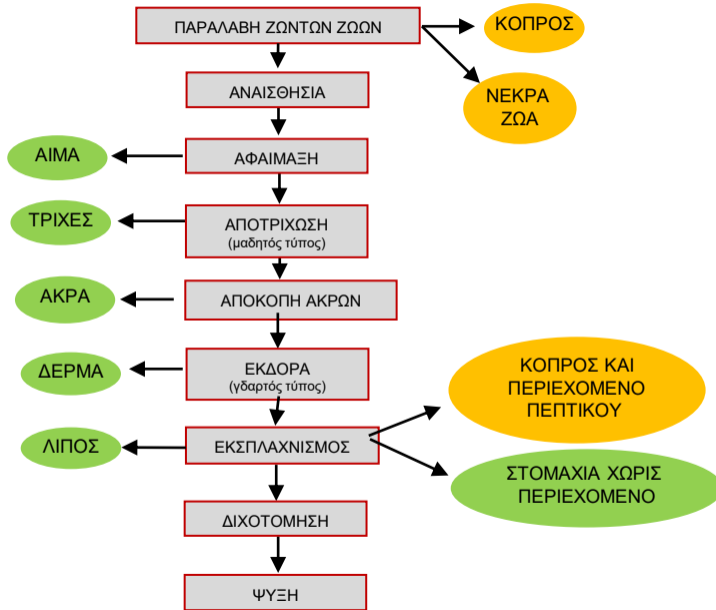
ΠΑΡΑΛΑΒΗ ΖΩΝΤΩΝ ΖΩΩΝ

ΚΟΠΡΟΣ

ΝΕΚΡΑ ΖΩΑ

ΑΝΑΙΣΘΗΣΙΑ

ΑΙΜΑ

ΑΦΑΙΜΑΞΗ

ΤΡΙΧΕΣ

ΑΠΟΤΡΙΧΩΣΗ (μαδητός τύπος)

ΑΚΡΑ

ΑΠΟΚΟΠΗ ΑΚΡΩΝ

ΔΕΡΜΑ

ΕΚΔΟΡΑ (γδαρτός τύπος)

ΚΟΠΡΟΣ ΚΑΙ ΠΕΡΙΕΧΟΜΕΝΟ ΠΕΠΤΙΚΟΥ

ΛΙΠΟΣ

ΕΚΣΠΛΑΧΝΙΣΜΟΣ

ΣΤΟΜΑΧΙΑ ΧΩΡΙΣ ΠΕΡΙΕΧΟΜΕΝΟ

ΔΙΧΟΤΟΜΗΣΗ

ΨΥΞΗ